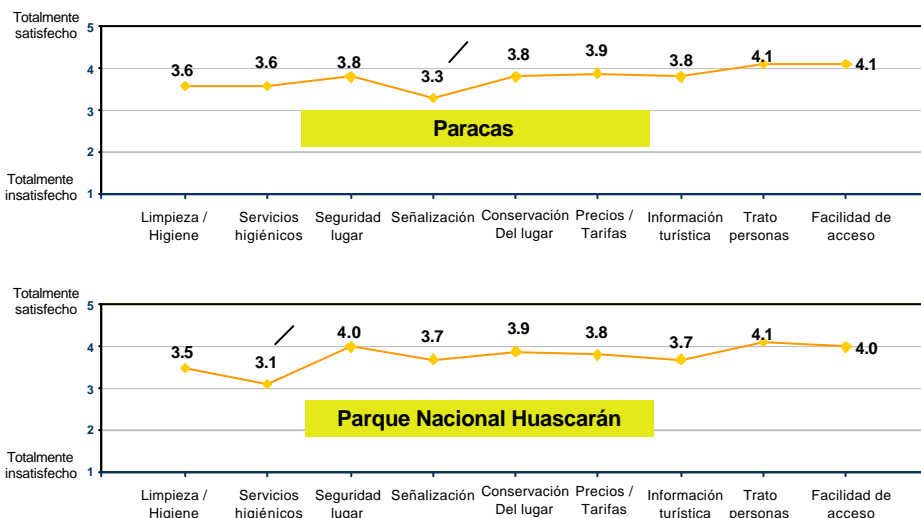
Totalmente satisfecho 5

4

3

2

Totalmente insatisfecho 1

3.6 3.6 3.8 3.3 3.8 3.9 3.8 4.1 4.1

Paracas

Limpieza / Higiene | Servicios higiénicos | Seguridad lugar | Señalización | Conservación Del lugar | Precios / Tarifas | Información turística | Trato personas | Facilidad de acceso

Totalmente satisfecho 5

4

3

2

Totalmente insatisfecho 1

3.5 3.1 4.0 3.7 3.9 3.8 3.7 4.1 4.0

Parque Nacional Huascarán

Limpieza / Higiene | Servicios higiénicos | Seguridad lugar | Señalización | Conservación Del lugar | Precios / Tarifas | Información turística | Trato personas | Facilidad de acceso